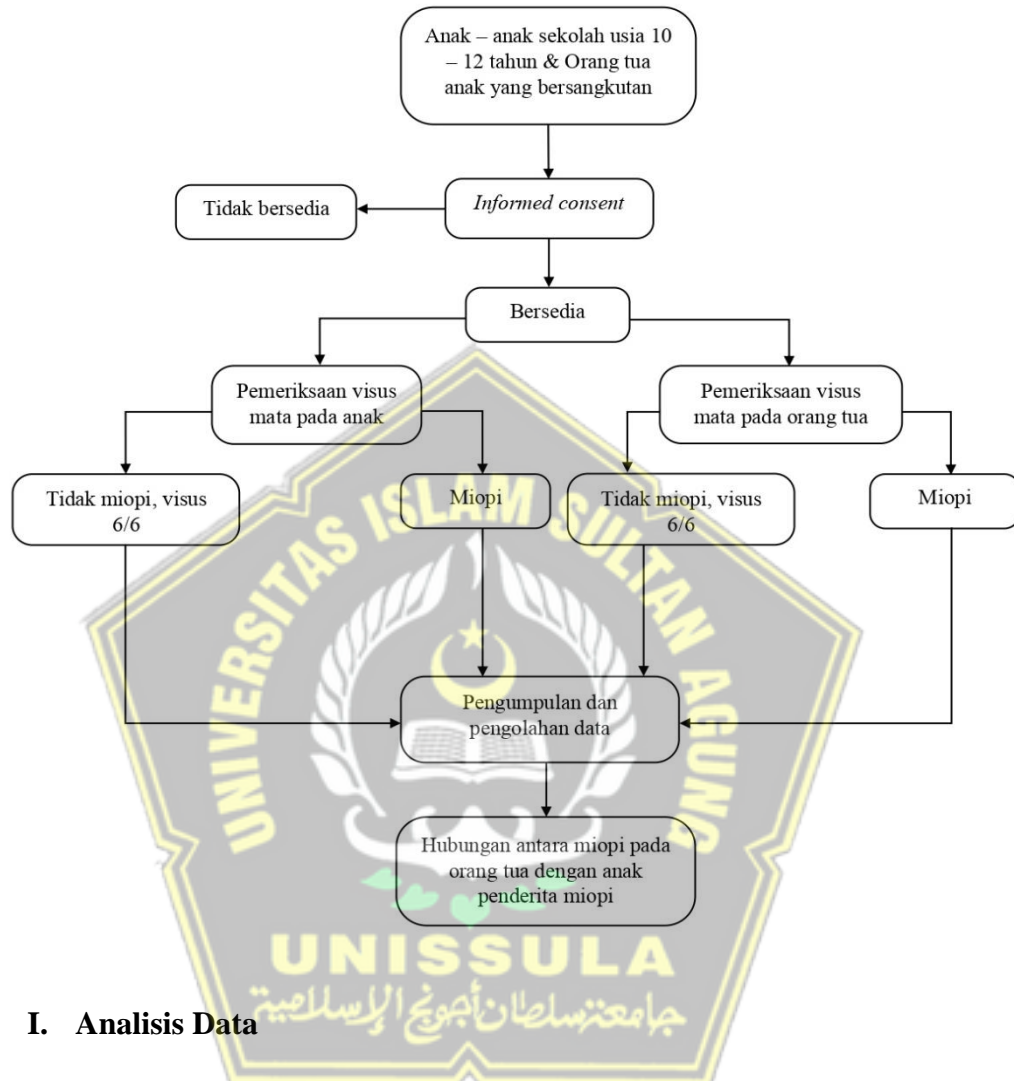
Anak – anak sekolah usia 10 – 12 tahun & Orang tua anak yang bersangkutan

Informed consent

Tidak bersedia

Bersedia

Pemeriksaan visus mata pada anak

Pemeriksaan visus mata pada orang tua

Tidak miopi, visus 6/6

Miopi

Tidak miopi, visus 6/6

Miopi

Pengumpulan dan pengolahan data

Hubungan antara miopi pada orang tua dengan anak penderita miopi

UNIVERSITAS ISLAM SULTAN AGUNG

UNISSULA

جامعةسلطان أجونج الإسلامية

I. Analisis Data